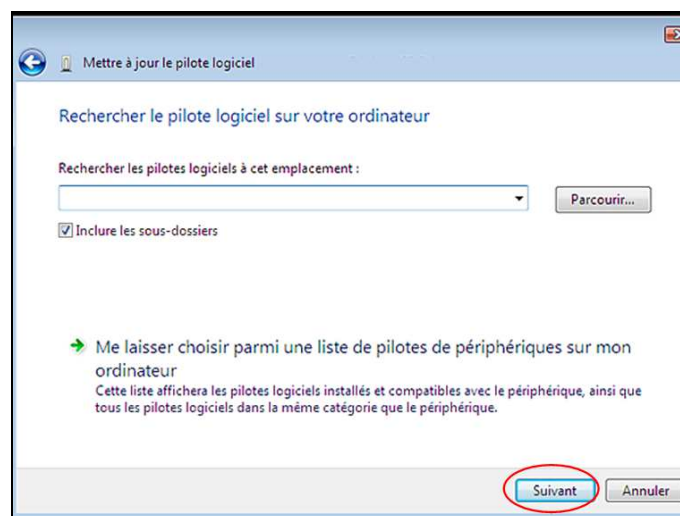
Mettre à jour le pilote logiciel

Rechercher le pilote logiciel sur votre ordinateur

Rechercher les pilotes logiciels à cet emplacement :

Parcourir...

Inclure les sous-dossiers

Me laisser choisir parmi une liste de pilotes de périphériques sur mon ordinateur
Cette liste affichera les pilotes logiciels installés et compatibles avec le périphérique, ainsi que tous les pilotes logiciels dans la même catégorie que le périphérique.

Suivant

Annuler